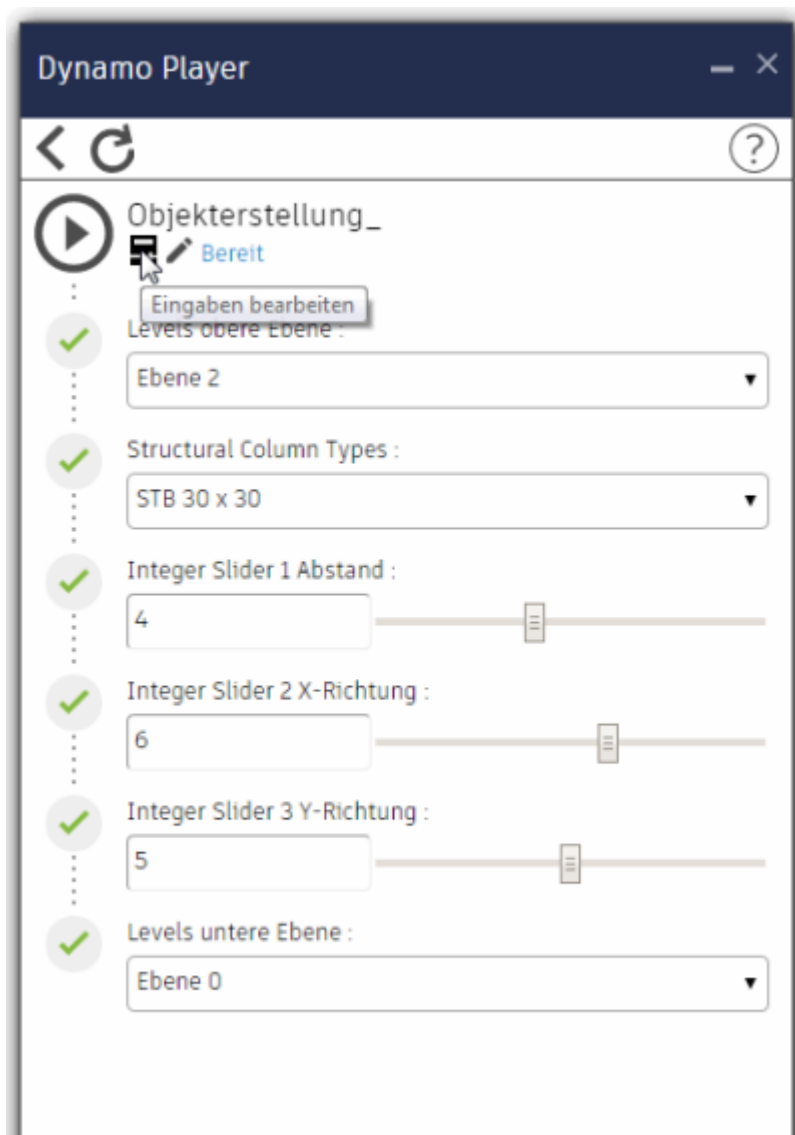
Dynamo Player

Objekterstellung_

Bereit

Eingaben bearbeiten

Levels obere Ebene :

Ebene 2

Structural Column Types :

STB 30 x 30

Integer Slider 1 Abstand :

4

Integer Slider 2 X-Richtung :

6

Integer Slider 3 Y-Richtung :

5

Levels untere Ebene :

Ebene 0